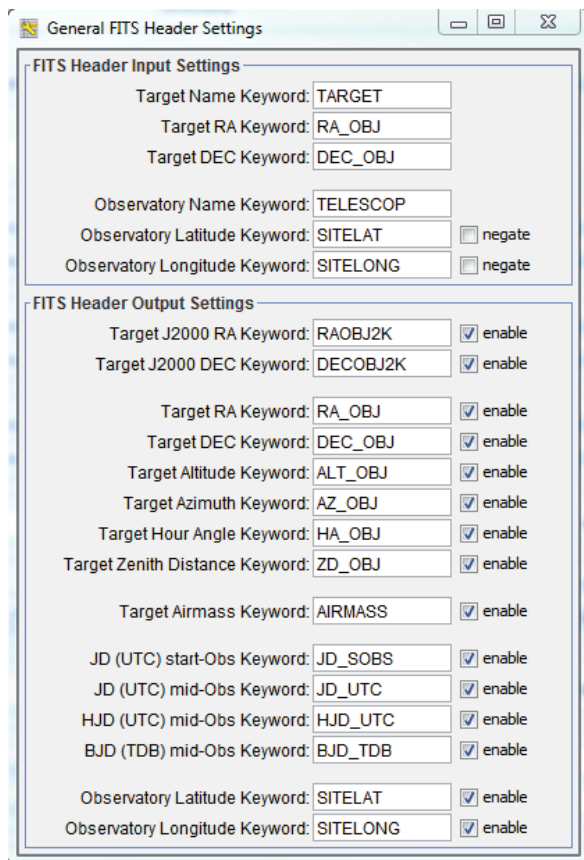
General FITS Header Settings

FITS Header Input Settings

Target Name Keyword: TARGET
Target RA Keyword: RA_OBJ
Target DEC Keyword: DEC_OBJ

Observatory Name Keyword: TELESCOP
Observatory Latitude Keyword: SITELAT negate
Observatory Longitude Keyword: SITELONG negate

FITS Header Output Settings

Target J2000 RA Keyword: RAOBJ2K enable
Target J2000 DEC Keyword: DECOBJ2K enable

Target RA Keyword: RA_OBJ enable
Target DEC Keyword: DEC_OBJ enable
Target Altitude Keyword: ALT_OBJ enable
Target Azimuth Keyword: AZ_OBJ enable
Target Hour Angle Keyword: HA_OBJ enable
Target Zenith Distance Keyword: ZD_OBJ enable

Target Airmass Keyword: AIRMASS enable

JD (UTC) start-Obs Keyword: JD_SOBS enable
JD (UTC) mid-Obs Keyword: JD_UTC enable
HJD (UTC) mid-Obs Keyword: HJD_UTC enable
BJD (TDB) mid-Obs Keyword: BJD_TDB enable

Observatory Latitude Keyword: SITELAT enable
Observatory Longitude Keyword: SITELONG enable